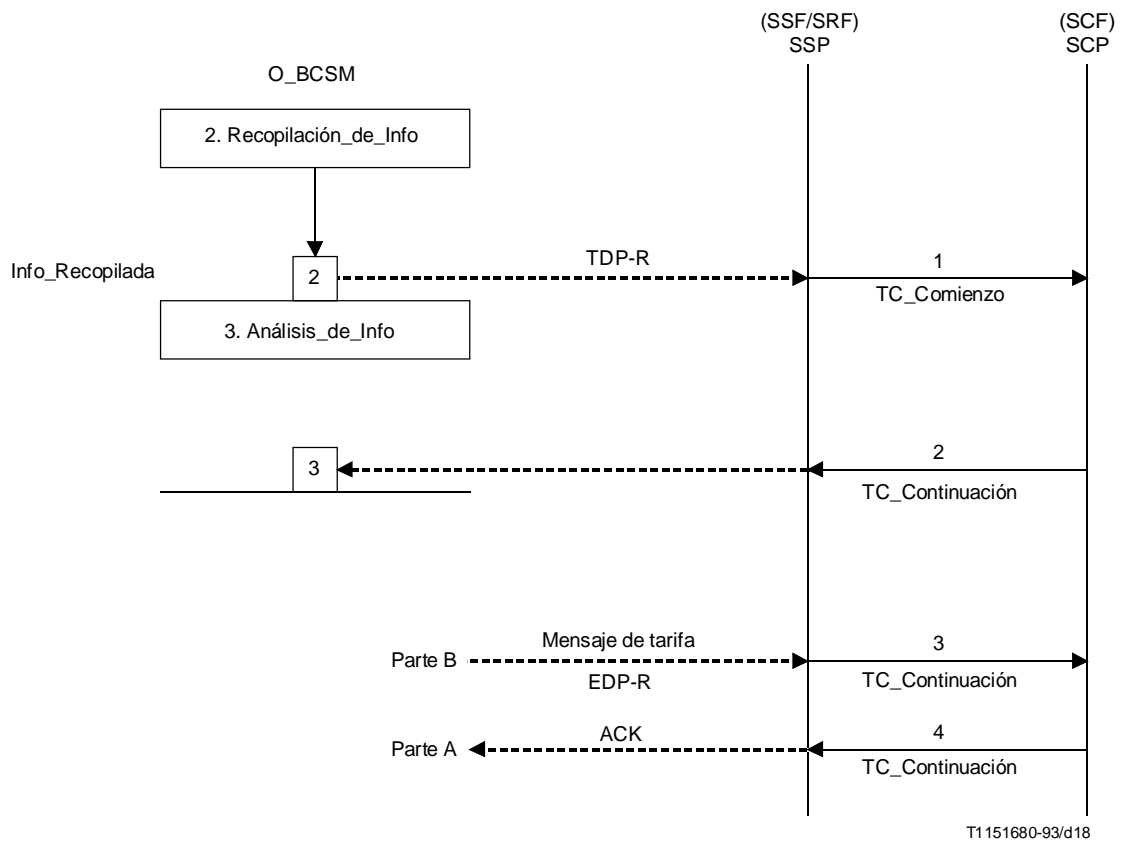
(SSF/SRF)
SSP

(SCF)
SCP

O_BCSM

2. Recopilación_de_Info

Info_Recopilada

2

TDP-R

1

TC_Comienzo

3. Análisis_de_Info

3

2

TC_Continuación

Mensaje de tarifa

Parte B

EDP-R

3

TC_Continuación

ACK

Parte A

4

TC_Continuación

T1151680-93/d18